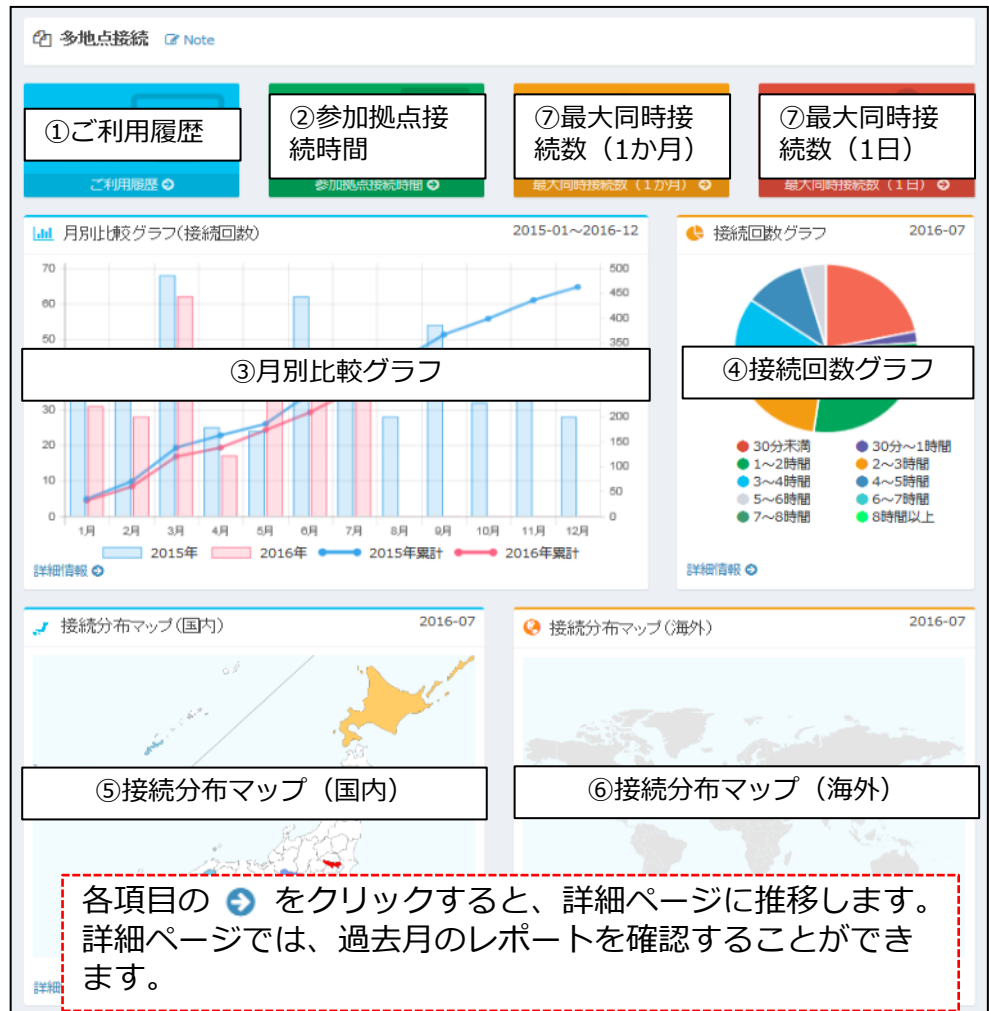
多地点接続 Note

①ご利用履歴
ご利用履歴

②参加拠点接続時間
参加拠点接続時間

⑦最大同時接続数（1か月）
最大同時接続数（1か月）

⑦最大同時接続数（1日）
最大同時接続数（1日）

月別比較グラフ(接続回数) 2015-01～2016-12

70
60
50
30
20
10
0

500
450
400
350
200
150
100
50
0

1月 2月 3月 4月 5月 6月 7月 8月 9月 10月 11月 12月

2015年 2016年 2015年累計 2016年累計

③月別比較グラフ

詳細情報

接続回数グラフ 2016-07

④接続回数グラフ

30分未満 30分～1時間
1～2時間 2～3時間
3～4時間 4～5時間
5～6時間 6～7時間
7～8時間 8時間以上

詳細情報

接続分布マップ(国内) 2016-07

⑤接続分布マップ（国内）

接続分布マップ(海外) 2016-07

⑥接続分布マップ（海外）

詳細

各項目の をクリックすると、詳細ページに推移します。詳細ページでは、過去月のレポートを確認することができます。